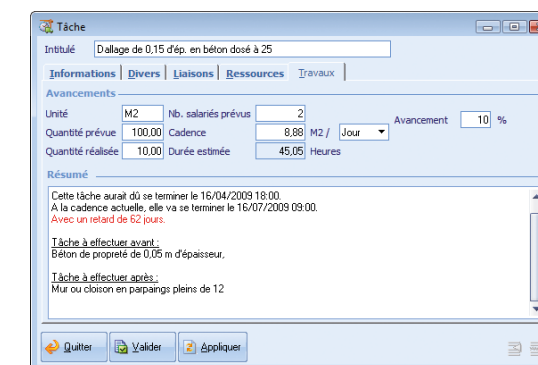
Tâche

Intitulé Dallage de 0,15 d'ép. en béton dosé à 25

Informations | Divers | Liaisons | Ressources | Travaux

Avancements

Unité M2
Nb. salariés prévus 2
Avancement 10 %
Quantité prévue 100,00
Cadence 8,88 M2 / Jour
Quantité réalisée 10,00
Durée estimée 45,05 Heures

Résumé

Cette tâche aurait dû se terminer le 16/04/2009 18:00.
A la cadence actuelle, elle va se terminer le 16/07/2009 09:00.
Avec un retard de 62 jours.

Tâche à effectuer avant :
Béton de propreté de 0,05 m d'épaisseur,

Tâche à effectuer après :
Mur ou cloison en parpaings pleins de 12

Quitter
Valider
Appliquer